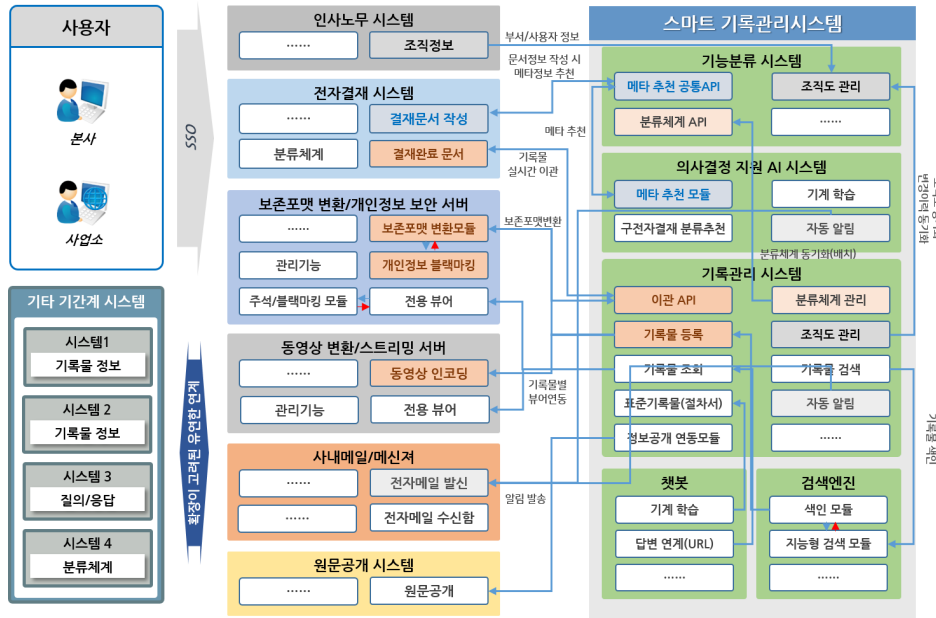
사용자

본사

사업소

SSO

기타 기관계 시스템

시스템1
기록물 정보

시스템 2
기록물 정보

시스템 3
질의/응답

시스템 4
분류체계

확장이 고려된 유연한 연계

인사노무 시스템
......
조직정보

전자결재 시스템
......
결재문서 작성
분류체계
결재완료 문서

보존포맷 변환/개인정보 보안 서버
......
보존포맷 변환모듈
관리기능
개인정보 블랙마킹
주석/블랙마킹 모듈
전용 뷰어

동영상 변환/스트리밍 서버
......
동영상 인코딩
관리기능
전용 뷰어

사내메일/메신저
......
전자메일 발신
......
전자메일 수신함

원문공개 시스템
......
원문공개

부서/사용자 정보
문서정보 작성 시 메타정보 추천
메타 추천
기록물 실시간 이관
보존포맷변환
기록물별 뷰어연동
알림 발송

스마트 기록관리시스템

기능분류 시스템
메타 추천 공통API
조직도 관리
분류체계 API
......

의사결정 지원 AI 시스템
메타 추천 모듈
기계 학습
구전자결재 분류추천
자동 알림

분류체계 동기화(배치)

기록관리 시스템
이관 API
분류체계 관리
기록물 등록
조직도 관리
기록물 조회
기록물 검색
표준기록물(절차서)
자동 알림
정보공개 연동모듈
......

챗봇
기계 학습
답변 연계(URL)
......

검색엔진
색인 모듈
지능형 검색 모듈
......

변경이력 동기화

기록물 색인